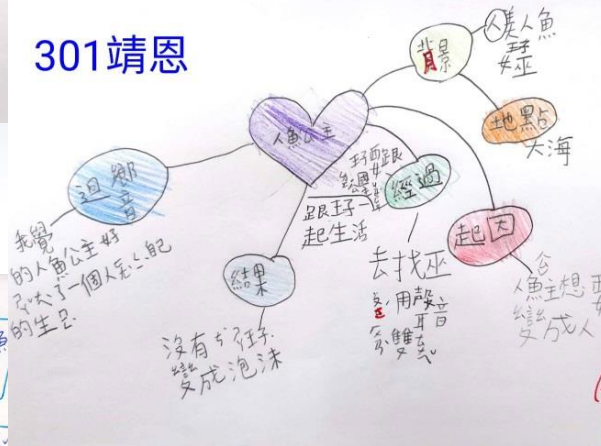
301靖恩

背景

人魚
巫

地點
大海

人魚公主

迴響

我覺得人魚公主好可憐了一個人孤孤單單的生活

結果

沒有嫁給王子
變成泡沫

跟王子一起生活

王子和人魚公主
跟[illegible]

經過

去找巫
婆，用聲音
交換雙腳

起因

人魚公主想要變成人

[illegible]